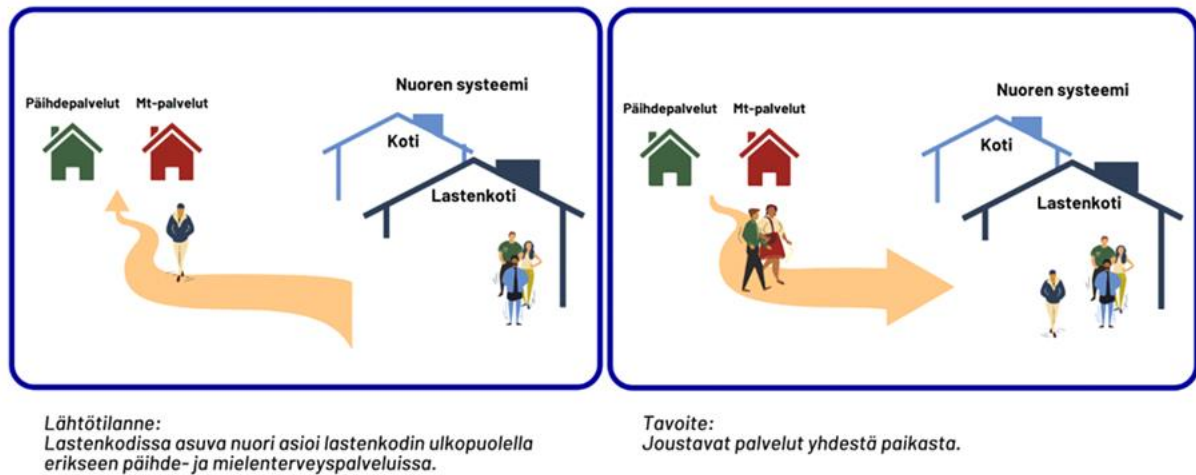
Päihdepalvelut

Mt-palvelut

Nuoren systeemi

Koti

Lastenkoti

Lähtötilanne:
Lastenkodissa asuva nuori asioi lastenkodin ulkopuolella erikseen päihde- ja mielenterveyspalveluissa.

Päihdepalvelut

Mt-palvelut

Nuoren systeemi

Koti

Lastenkoti

Tavoite:
Joustavat palvelut yhdestä paikasta.